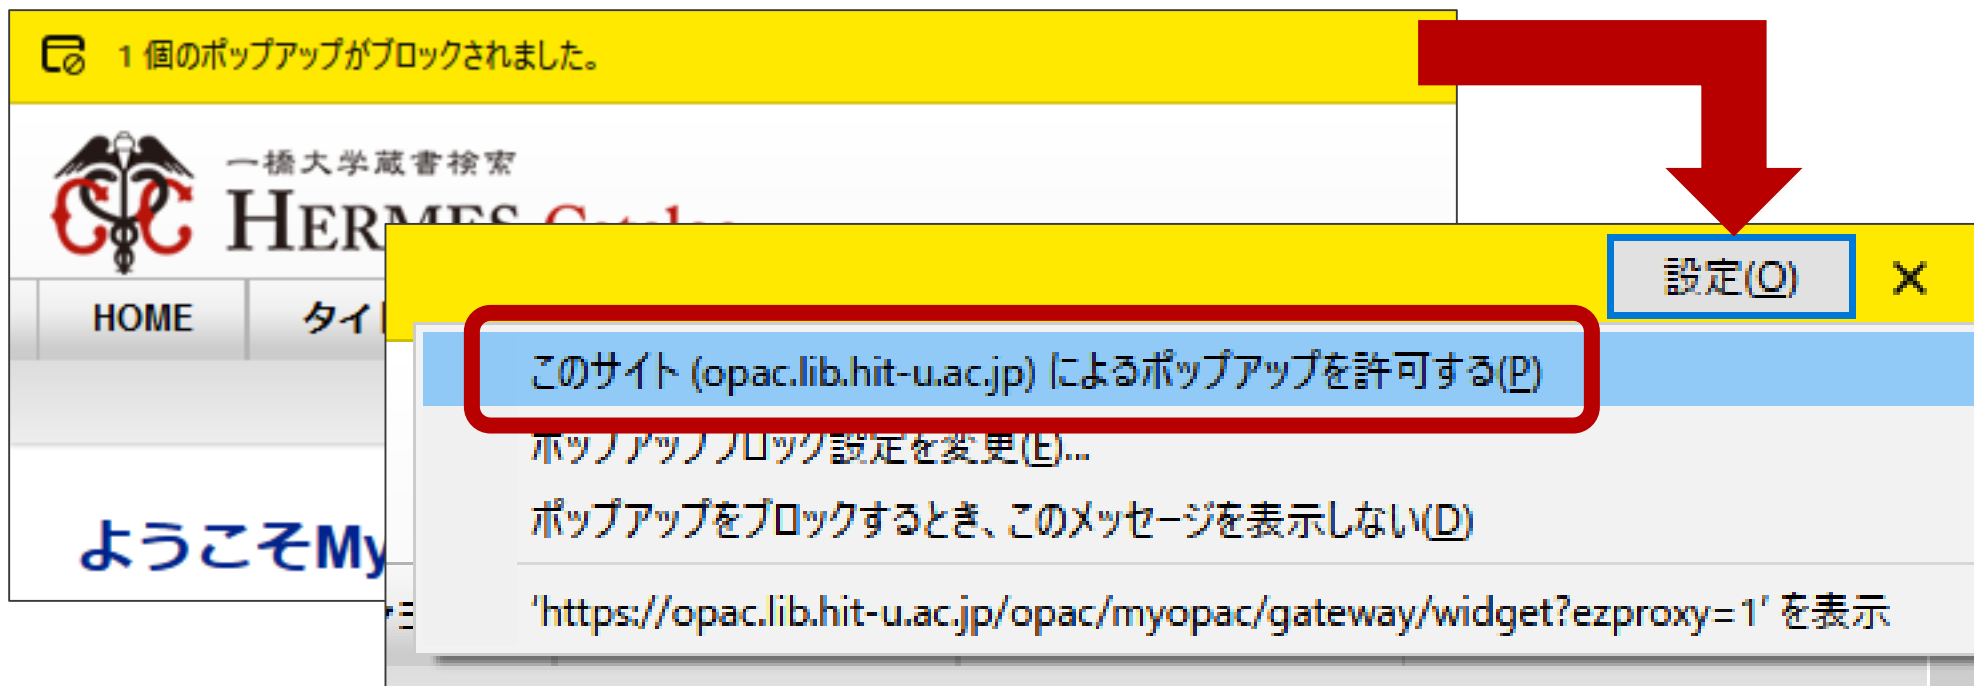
1 個のポップアップがブロックされました。

一橋大学蔵書検索
HERMES-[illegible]

HOME

タイ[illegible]

ようこそMy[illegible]

設定(O)

×

このサイト (opac.lib.hit-u.ac.jp) によるポップアップを許可する(P)

ポップアップブロック設定を変更(E)...

ポップアップをブロックするとき、このメッセージを表示しない(D)

'https://opac.lib.hit-u.ac.jp/opac/myopac/gateway/widget?ezproxy=1' を表示